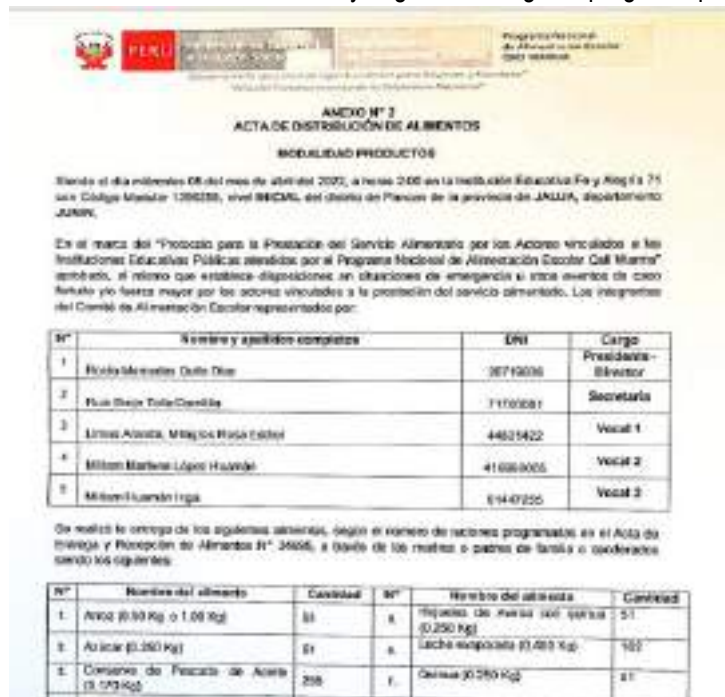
PERÚ

Programa Nacional de Alimentación Escolar Qali Warma

ANEXO N° 2
ACTA DE DISTRIBUCIÓN DE ALIMENTOS

MODALIDAD PRODUCTOS

Siendo el día miércoles 08 del mes de abril del 2020, a horas 2:00 en la Institución Educativa Fe y Alegría 71 con Código Modular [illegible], nivel INICIAL del distrito de Pancan de la provincia de JAUJA, departamento JUNIN.

En el marco del "Protocolo para la Prestación del Servicio Alimentario por los Actores vinculados a las Instituciones Educativas Públicas atendidas por el Programa Nacional de Alimentación Escolar Qali Warma" aprobado, el mismo que establece disposiciones en situaciones de emergencia u otros eventos de caso fortuito y/o fuerza mayor por los actores vinculados a la prestación del servicio alimentario. Los integrantes del Comité de Alimentación Escolar representados por:

| N° | Nombre y apellidos completos | DNI | Cargo |
|---|---|---|---|
| 1 | Rocio Mercedes Dollo Díaz | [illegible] | Presidente - Director |
| 2 | Ruiz Rojo Tola Candida | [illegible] | Secretaria |
| 3 | Limas Acosta, Milagros Rosa Isabel | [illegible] | Vocal 1 |
| 4 | Milton Martene López Huamán | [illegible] | Vocal 2 |
| 5 | Milton Huamán Inga | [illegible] | Vocal 3 |

Se realizó la entrega de los siguientes alimentos, según el número de raciones programadas en el Acta de Entrega y Recepción de Alimentos N° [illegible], a través de los madres o padres de familia o apoderados siendo los siguientes:

| N° | Nombre del alimento | Cantidad | N° | Nombre del alimento | Cantidad |
|---|---|---|---|---|---|
| 1 | Arroz (0.50 Kg o 1.00 Kg) | 51 | 4 | Hojuelas de avena con quinua (0.250 Kg) | 51 |
| 2 | Azúcar (0.250 Kg) | 51 | 5 | Leche evaporada (0.400 Kg) | 102 |
| 3 | Conserva de Pescado en Aceite (0.170 Kg) | 255 | 6 | Quinua (0.250 Kg) | 51 |